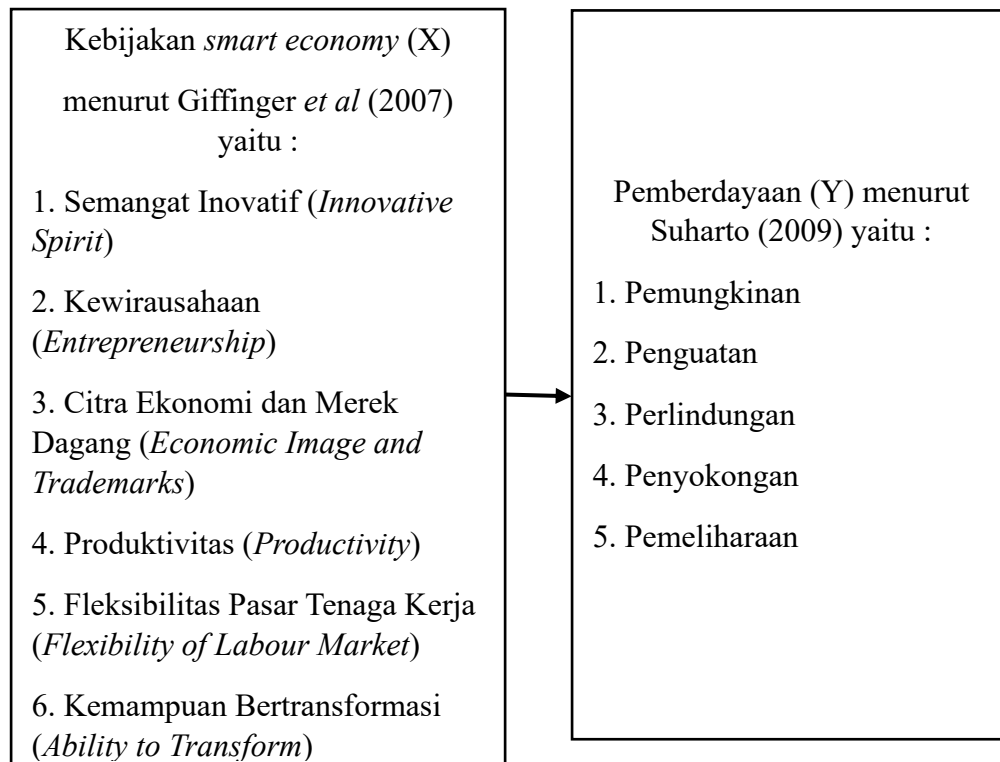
Kebijakan smart economy (X)

menurut Giffinger et al (2007) yaitu :

1. Semangat Inovatif (Innovative Spirit)

2. Kewirausahaan (Entrepreneurship)

3. Citra Ekonomi dan Merek Dagang (Economic Image and Trademarks)

4. Produktivitas (Productivity)

5. Fleksibilitas Pasar Tenaga Kerja (Flexibility of Labour Market)

6. Kemampuan Bertransformasi (Ability to Transform)

Pemberdayaan (Y) menurut Suharto (2009) yaitu :

1. Pemungkinan

2. Penguatan

3. Perlindungan

4. Penyokongan

5. Pemeliharaan